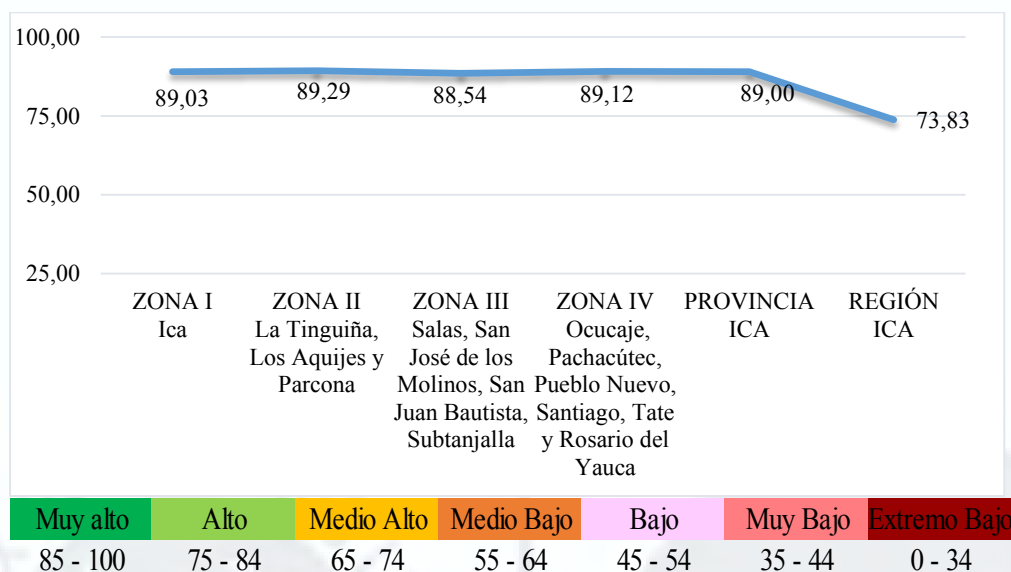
100,00
75,00
50,00
25,00

89,03
89,29
88,54
89,12
89,00
73,83

ZONA I Ica
ZONA II La Tinguiña, Los Aquijes y Parcona
ZONA III Salas, San José de los Molinos, San Juan Bautista, Subtanjalla
ZONA IV Ocucaje, Pachacútec, Pueblo Nuevo, Santiago, Tate y Rosario del Yauca
PROVINCIA ICA
REGIÓN ICA

| Muy alto | Alto | Medio Alto | Medio Bajo | Bajo | Muy Bajo | Extremo Bajo |
|---|---|---|---|---|---|---|
| 85 - 100 | 75 - 84 | 65 - 74 | 55 - 64 | 45 - 54 | 35 - 44 | 0 - 34 |